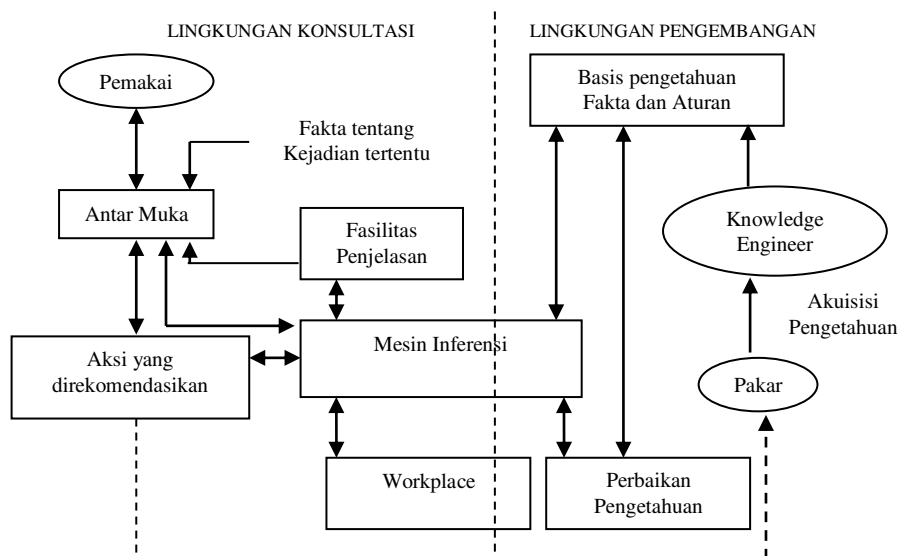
LINGKUNGAN KONSULTASI

LINGKUNGAN PENGEMBANGAN

Pemakai

Fakta tentang Kejadian tertentu

Antar Muka

Fasilitas Penjelasan

Aksi yang direkomendasikan

Mesin Inferensi

Workplace

Basis pengetahuan Fakta dan Aturan

Knowledge Engineer

Akuisisi Pengetahuan

Pakar

Perbaikan Pengetahuan